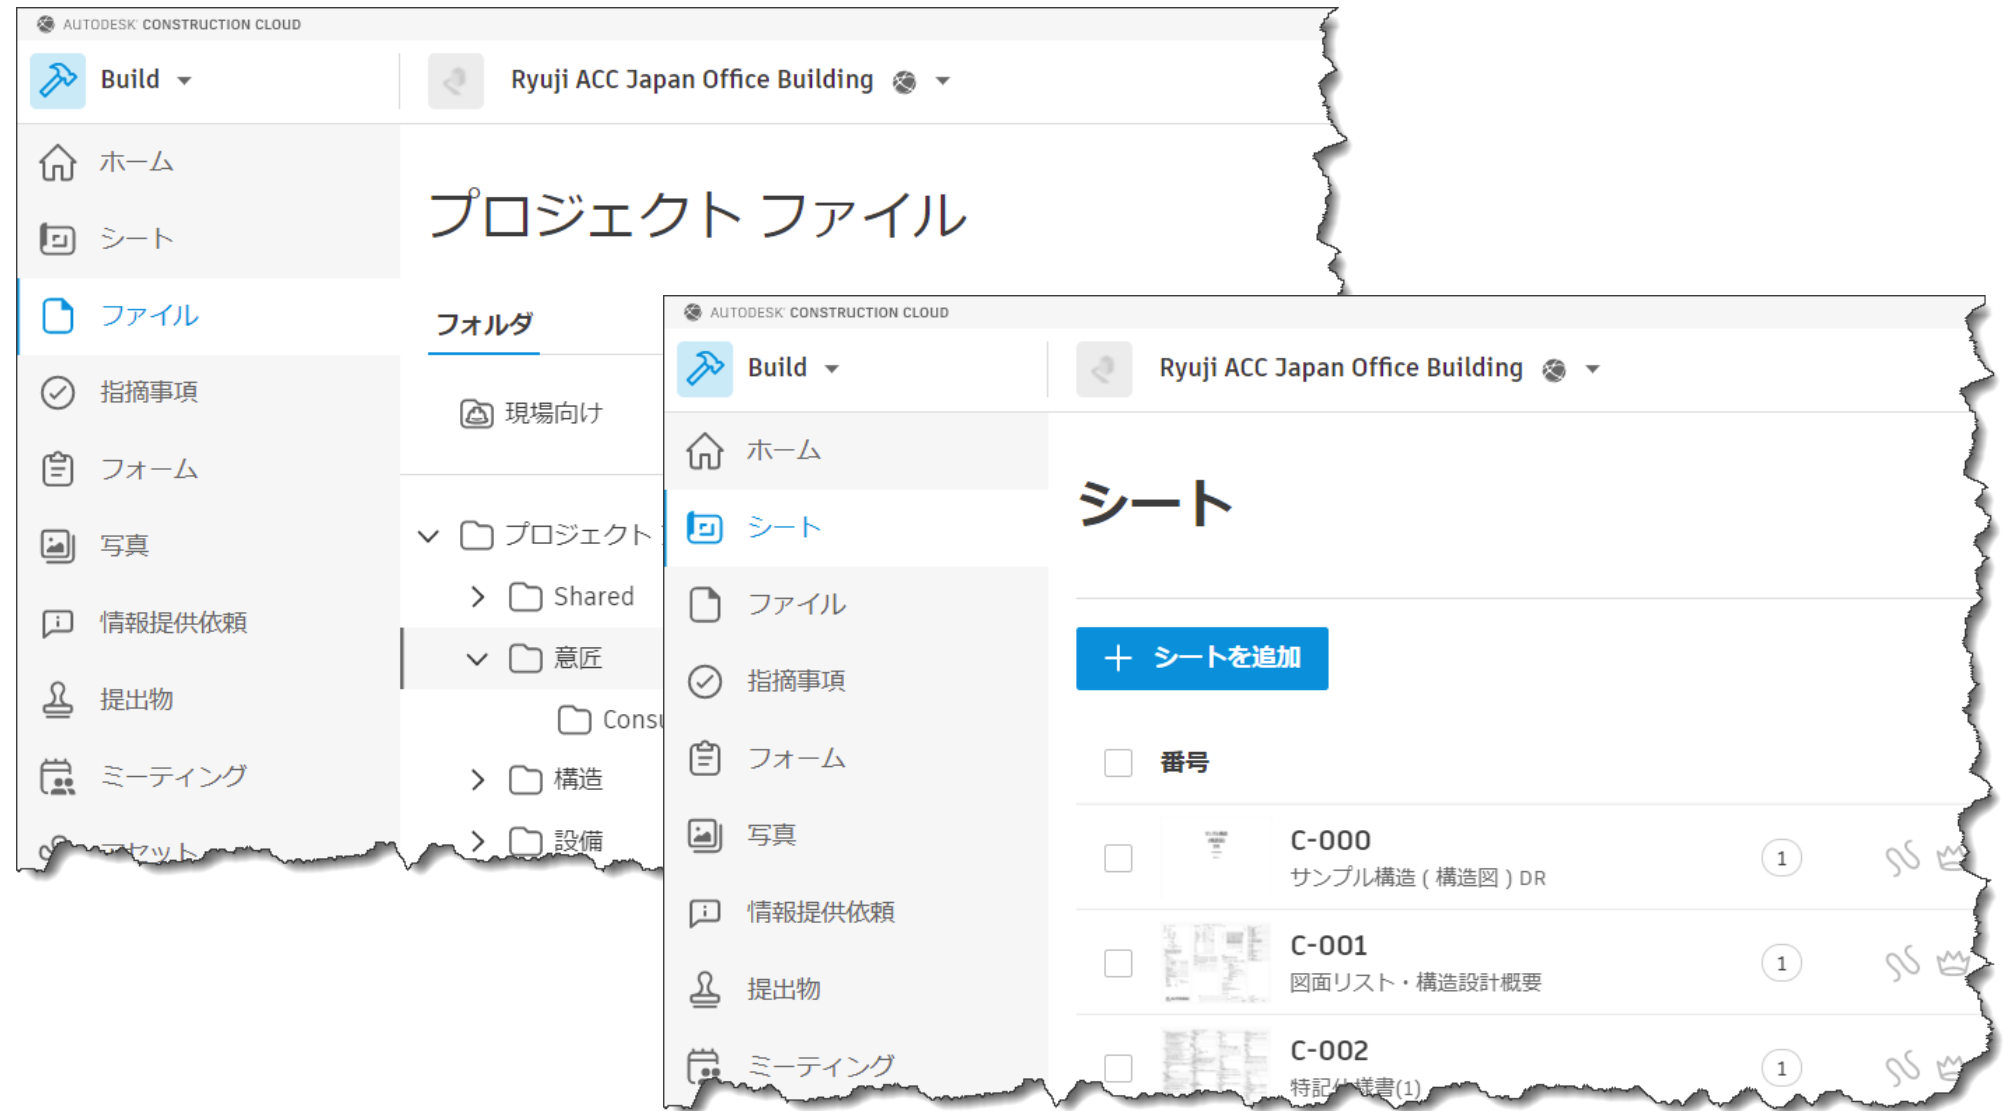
AUTODESK CONSTRUCTION CLOUD

Build

Ryuji ACC Japan Office Building

ホーム
シート
ファイル
指摘事項
フォーム
写真
情報提供依頼
提出物
ミーティング
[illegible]

プロジェクト ファイル

フォルダ

現場向け

プロジェクト
Shared
意匠
Cons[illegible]
構造
設備

AUTODESK CONSTRUCTION CLOUD

Build

Ryuji ACC Japan Office Building

ホーム
シート
ファイル
指摘事項
フォーム
写真
情報提供依頼
提出物
ミーティング

シート

+ シートを追加

番号

C-000
サンプル構造 ( 構造図 ) DR
1

C-001
図面リスト・構造設計概要
1

C-002
特記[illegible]書(1)
1